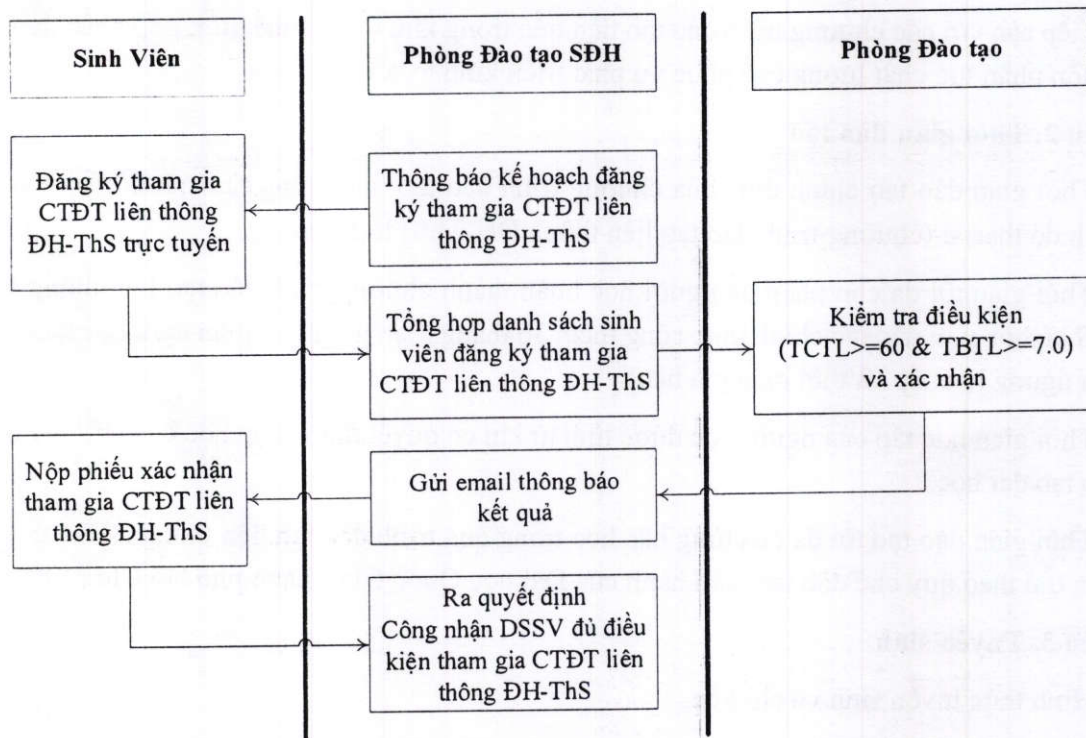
Sinh Viên

Phòng Đào tạo SĐH

Phòng Đào tạo

Đăng ký tham gia CTĐT liên thông ĐH-ThS trực tuyến

Thông báo kế hoạch đăng ký tham gia CTĐT liên thông ĐH-ThS

Tổng hợp danh sách sinh viên đăng ký tham gia CTĐT liên thông ĐH-ThS

Kiểm tra điều kiện (TCTL>=60 & TBTL>=7.0) và xác nhận

Nộp phiếu xác nhận tham gia CTĐT liên thông ĐH-ThS

Gửi email thông báo kết quả

Ra quyết định Công nhận DSSV đủ điều kiện tham gia CTĐT liên thông ĐH-ThS